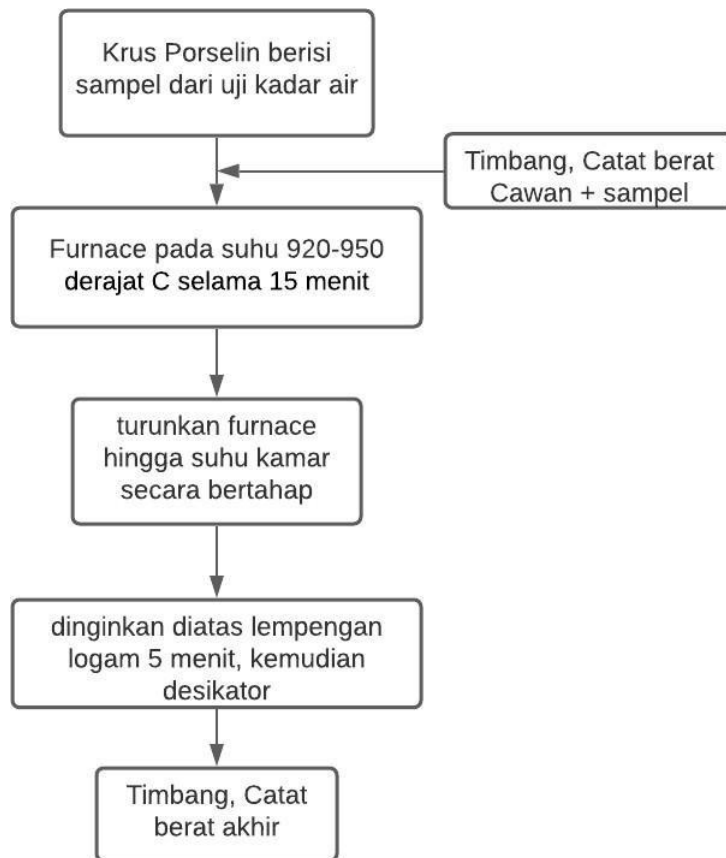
Krus Porselin berisi sampel dari uji kadar air

Timbang, Catat berat Cawan + sampel

Furnace pada suhu 920-950 derajat C selama 15 menit

turunkan furnace hingga suhu kamar secara bertahap

dinginkan diatas lempengan logam 5 menit, kemudian desikator

Timbang, Catat berat akhir